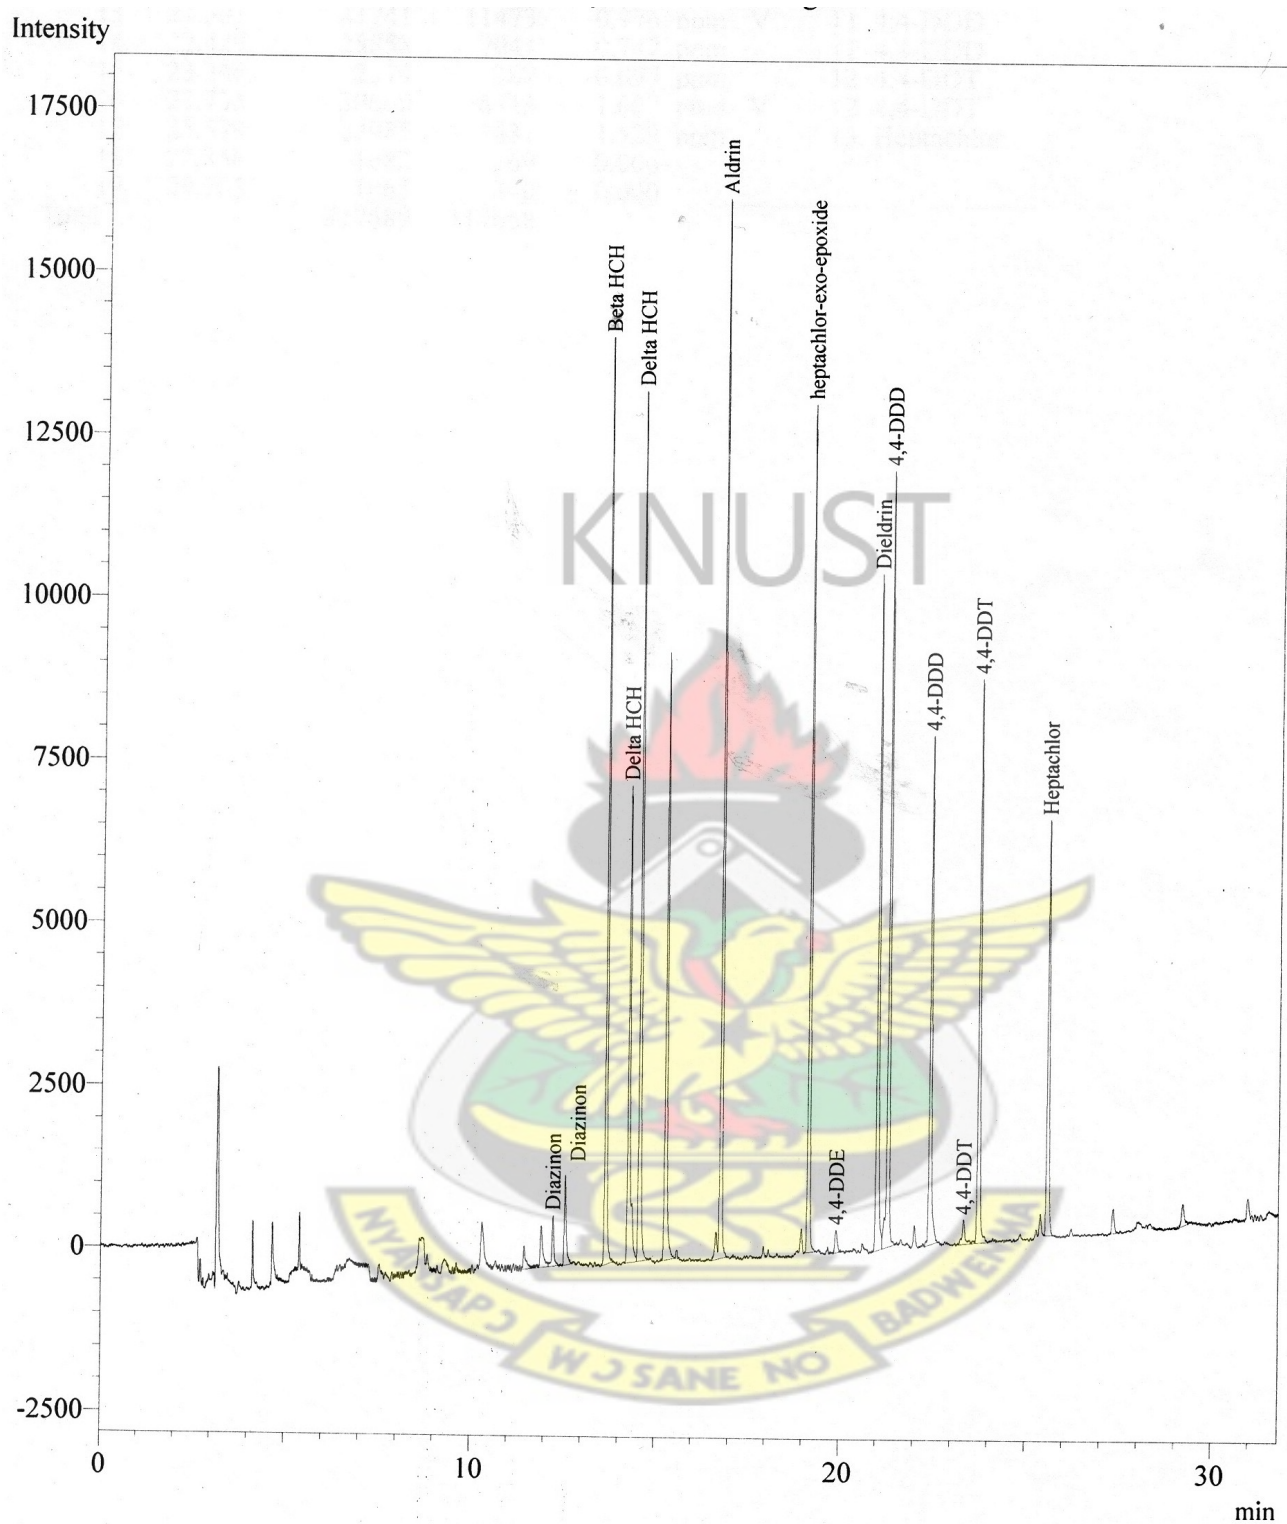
Intensity

17500
15000
12500
10000
7500
5000
2500
0
-2500

Aldrin
heptachlor-exo-epoxide
Beta HCH
Delta HCH
4,4-DDD
Dieldrin
4,4-DDT
4,4-DDD
Delta HCH
Heptachlor
Diazinon
Diazinon
4,4-DDE
4,4-DDT

KNUST

NYAKAPC W J SANE NO BADWENMA

0
10
20
30
min